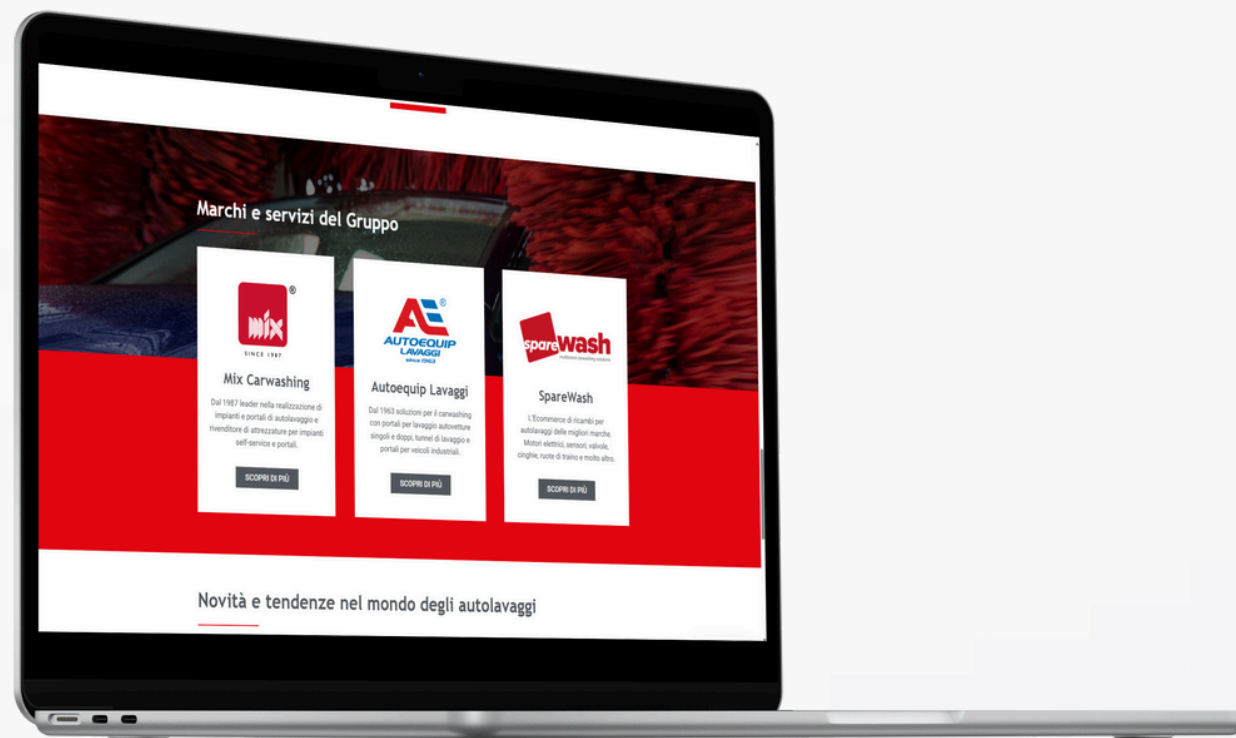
Marchi e servizi del Gruppo

mix ®
SINCE 1987

Mix Carwashing

Dal 1987 leader nella realizzazione di impianti e portali di autolavaggio e rivenditore di attrezzature per impianti self-service e portali.

SCOPRI DI PIÙ

AE ®
AUTOEQUIP LAVAGGI
since 1963

Autoequip Lavaggi

Dal 1963 soluzioni per il carwashing con portali per lavaggio autovetture singoli e doppi, tunnel di lavaggio e portali per veicoli industriali.

SCOPRI DI PIÙ

sparewash
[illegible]

SpareWash

L'Ecommerce di ricambi per autolavaggi delle migliori marche. Motori elettrici, sensori, valvole, cinghie, ruote di traino e molto altro.

SCOPRI DI PIÙ

Novità e tendenze nel mondo degli autolavaggi